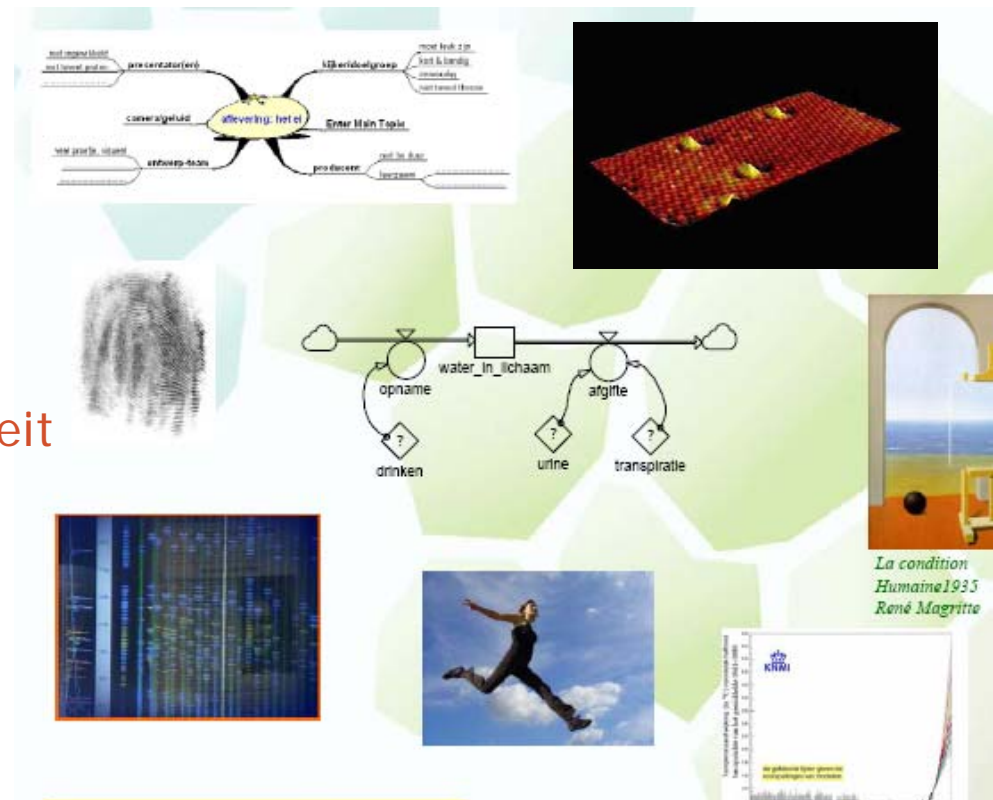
presentator(en)

kijkersdoelgroep

aflevering: het ei

camera/geluid

Enter Main Topic

ontwerp-team

producent

water_in_lichaam

opname

afgifte

drinken

urine

transpiratie

eit

La condition Humaine1935 René Magritte

KNMI